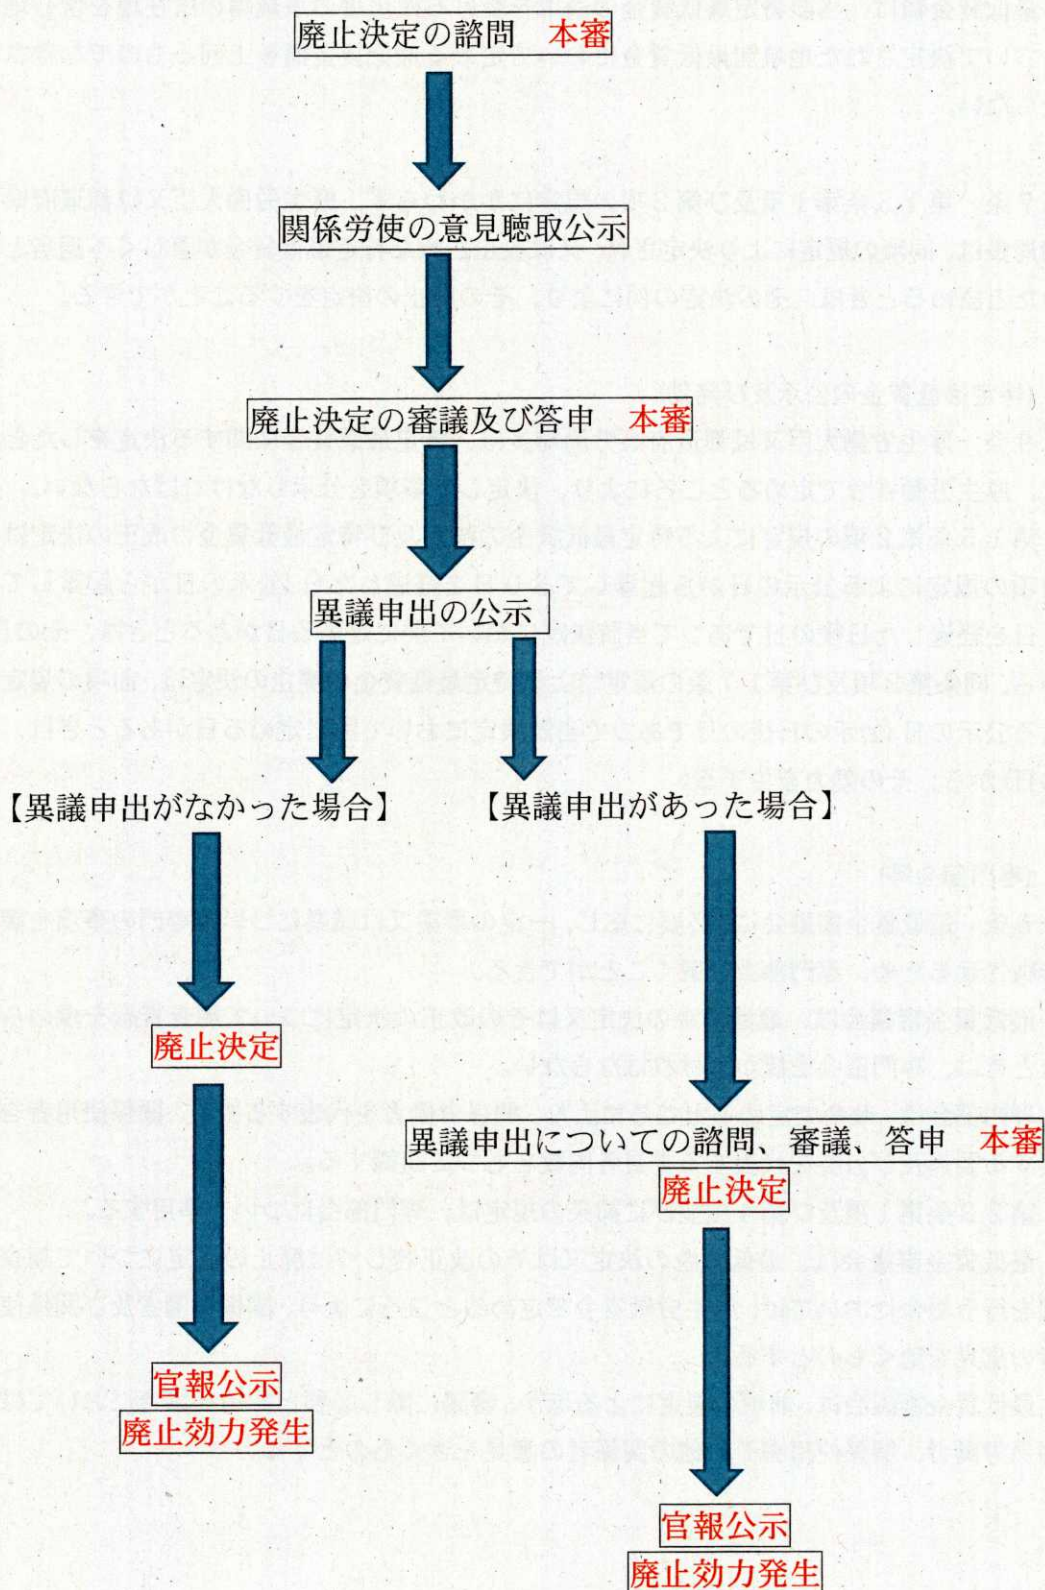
廃止決定の諮問　本審

関係労使の意見聴取公示

廃止決定の審議及び答申　本審

異議申出の公示

【異議申出がなかった場合】

廃止決定

官報公示

廃止効力発生

【異議申出があった場合】

異議申出についての諮問、審議、答申　本審

廃止決定

官報公示

廃止効力発生